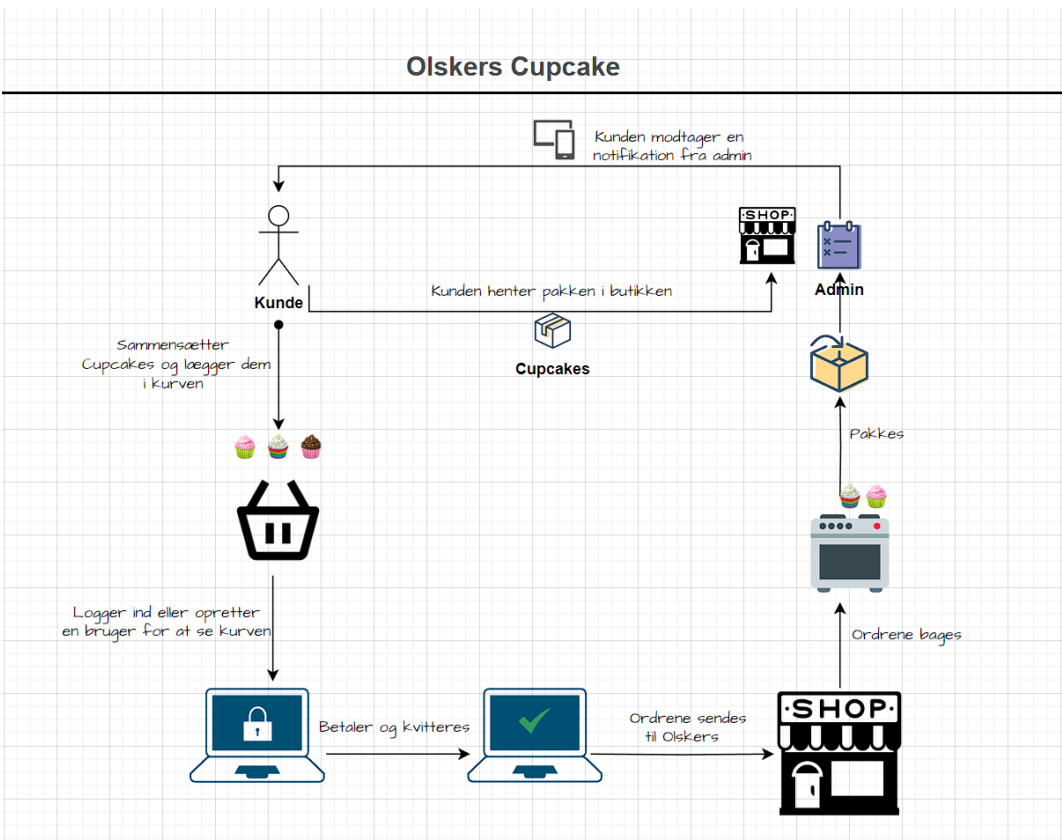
Olskers Cupcake

Kunden modtager en notifikation fra admin

SHOP

Admin

Kunde

Kunden henter pakken i butikken

Cupcakes

Sammensætter Cupcakes og lægger dem i kurven

Pakkes

Logger ind eller opretter en bruger for at se kurven

Ordrene bages

Betaler og kvitteres

Ordrene sendes til Olskers

SHOP